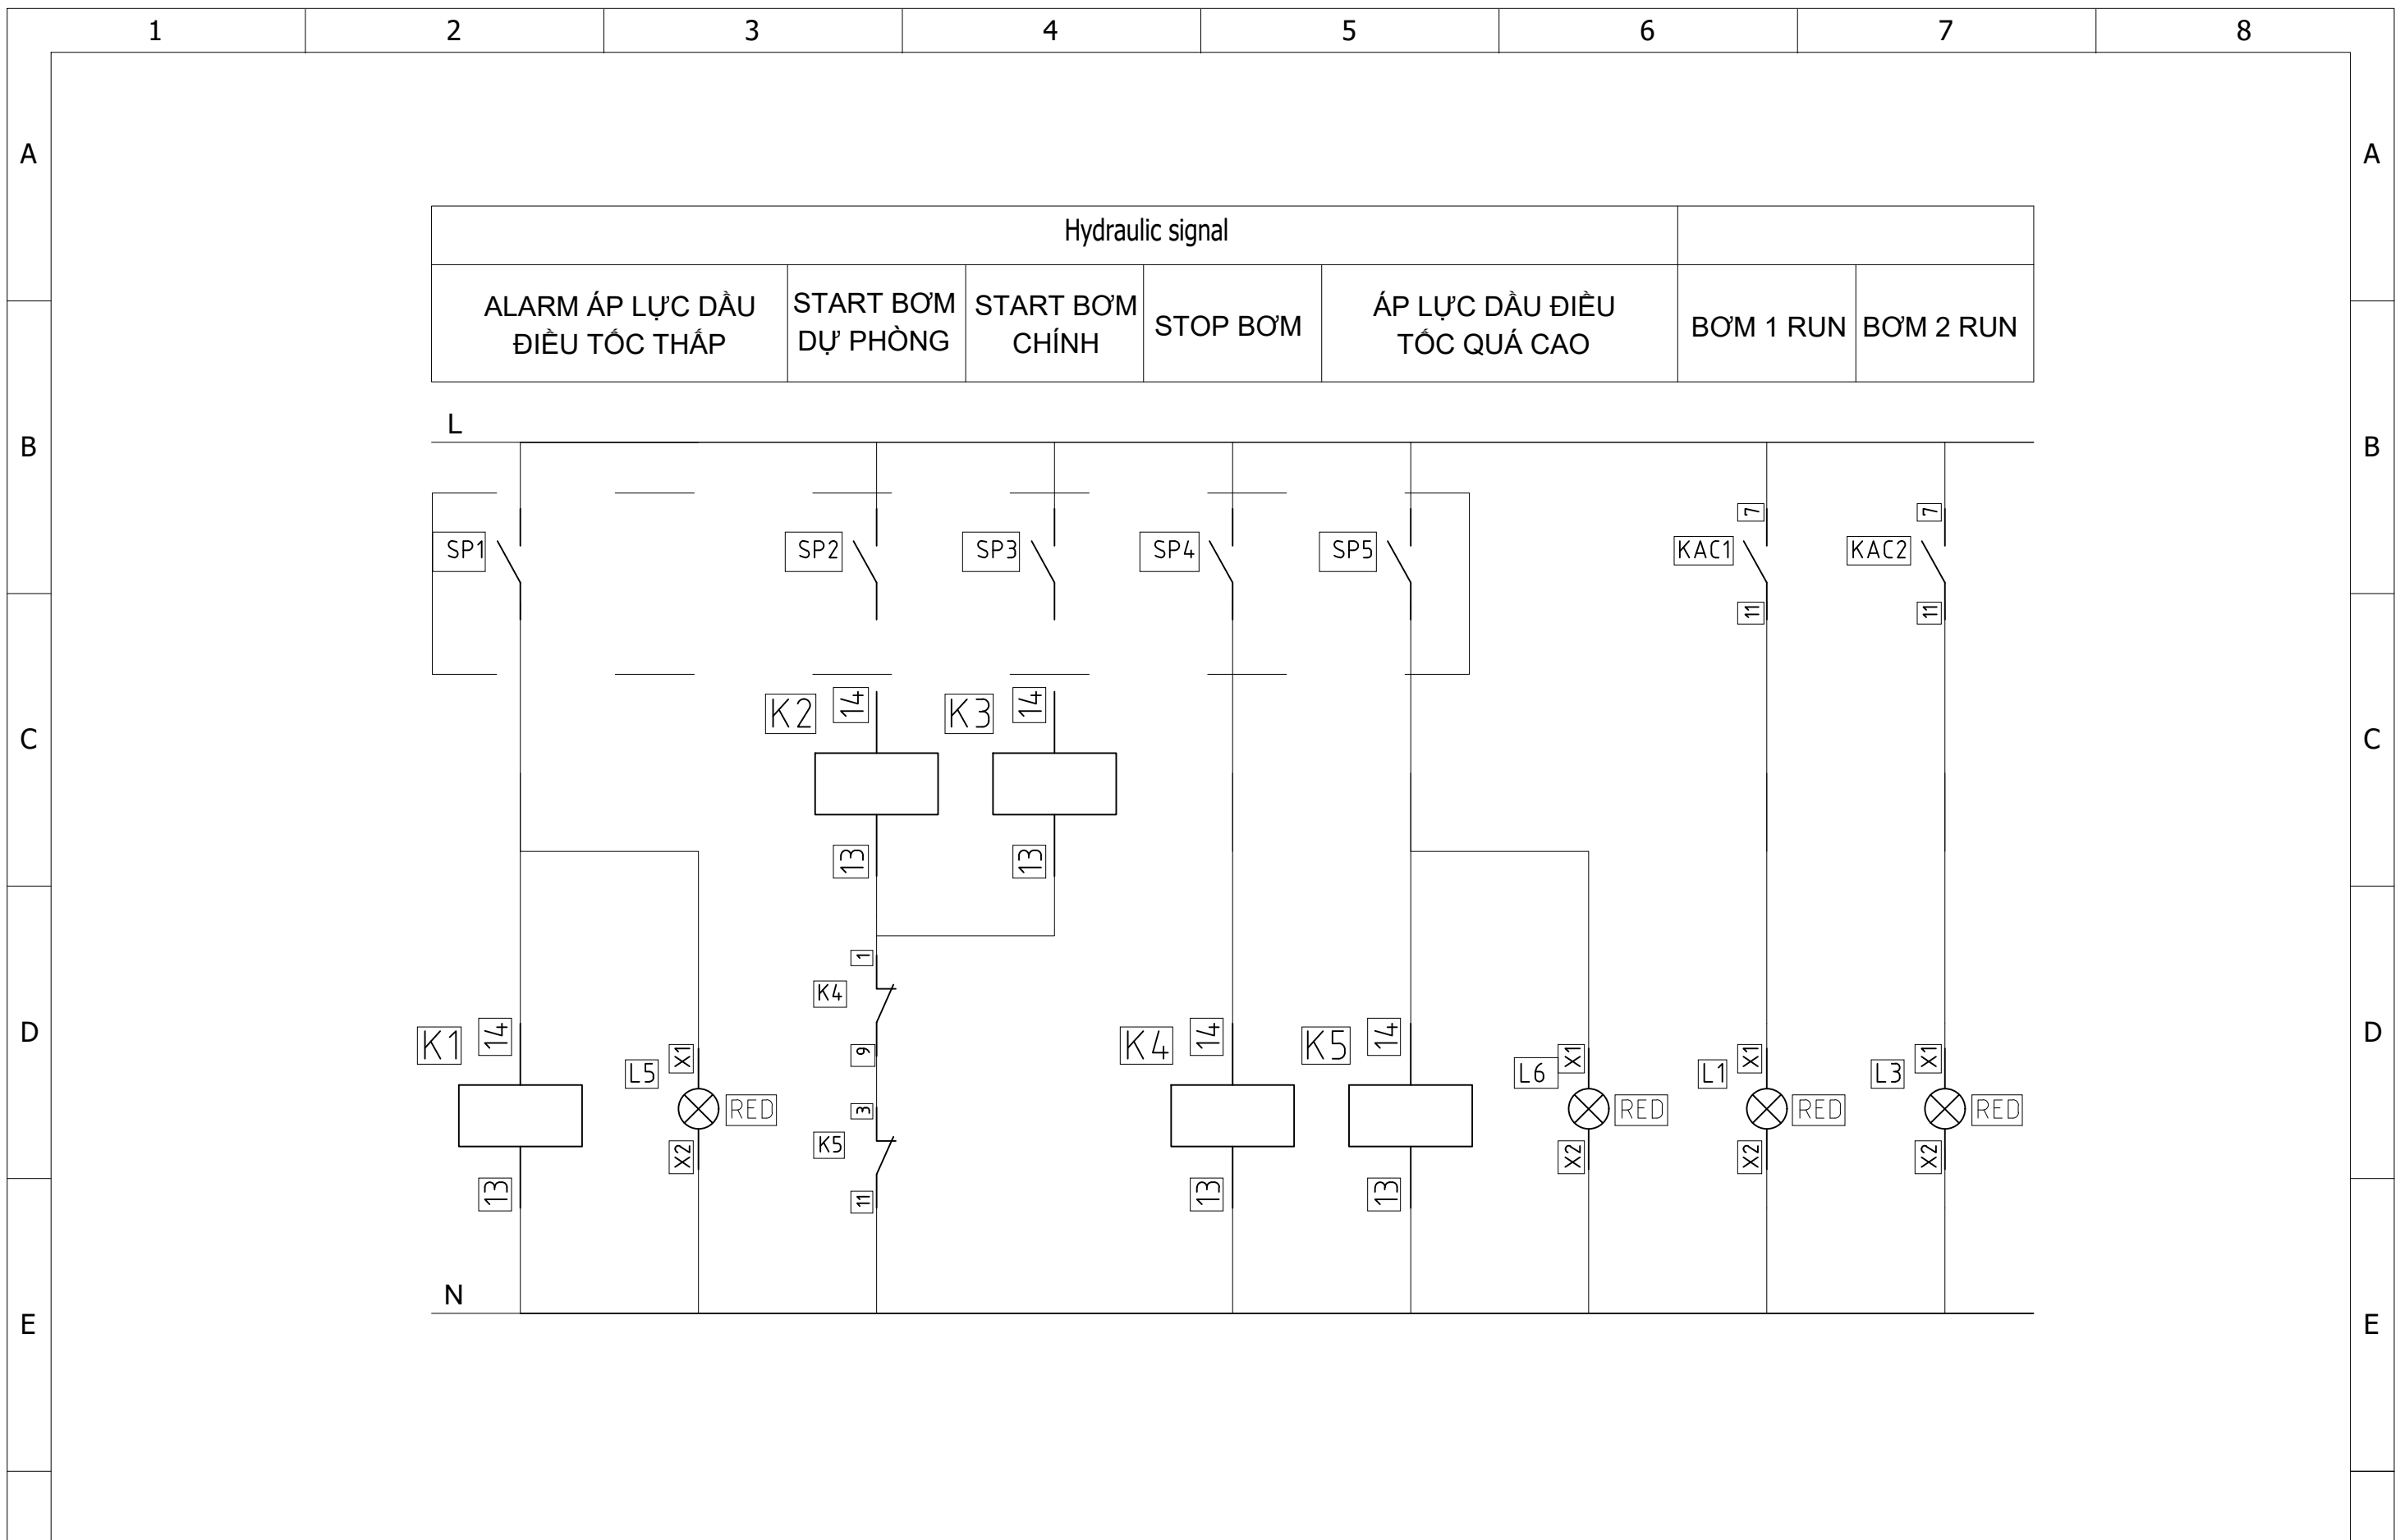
1 2 3 4 5 6 7 8

A B C D E

| Hydraulic signal | | | | | | |
|---|---|---|---|---|---|---|
| ALARM ÁP LỰC DẦU ĐIỀU TỐC THẤP | START BƠM DỰ PHÒNG | START BƠM CHÍNH | STOP BƠM | ÁP LỰC DẦU ĐIỀU TỐC QUÁ CAO | BƠM 1 RUN | BƠM 2 RUN |

L

SP1 SP2 SP3 SP4 SP5

7 KAC1 11

7 KAC2 11

K2 14 13

K3 14 13

1 K4 9

3 K5 11

K1 14 13

L5 X1 RED X2

K4 14 13

K5 14 13

L6 X1 RED X2

L1 X1 RED X2

L3 X1 RED X2

N

A B C D E